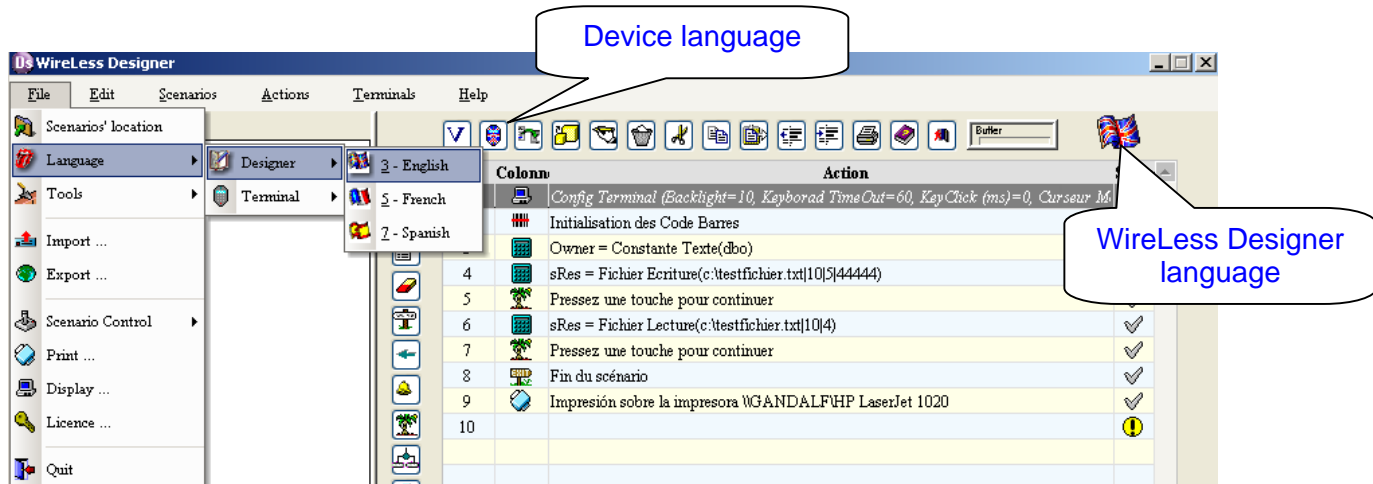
Device language

WireLess Designer

File Edit Scenarios Actions Terminals Help

Scenarios' location
Language
Tools
Import ...
Export ...
Scenario Control
Print ...
Display ...
Licence ...
Quit

Designer
Terminal

3 - English
5 - French
7 - Spanish

Buffer

| | Colonn | Action |
|---|---|---|
| | | Config Terminal (Backlight=10, Keyborad TimeOut=60, KeyClick (ms)=0, Curseur M |
| | | Initialisation des Code Barres |
| | | Owner = Constante Texte(dbo) |
| 4 | | sRes = Fichier Ecriture(c:\testfichier.txt\|10\|5\|44444) |
| 5 | | Pressez une touche pour continuer |
| 6 | | sRes = Fichier Lecture(c:\testfichier.txt\|10\|4) |
| 7 | | Pressez une touche pour continuer |
| 8 | | Fin du scénario |
| 9 | | Impresión sobre la impresora \\GANDALF\HP LaserJet 1020 |
| 10 | | |

WireLess Designer language